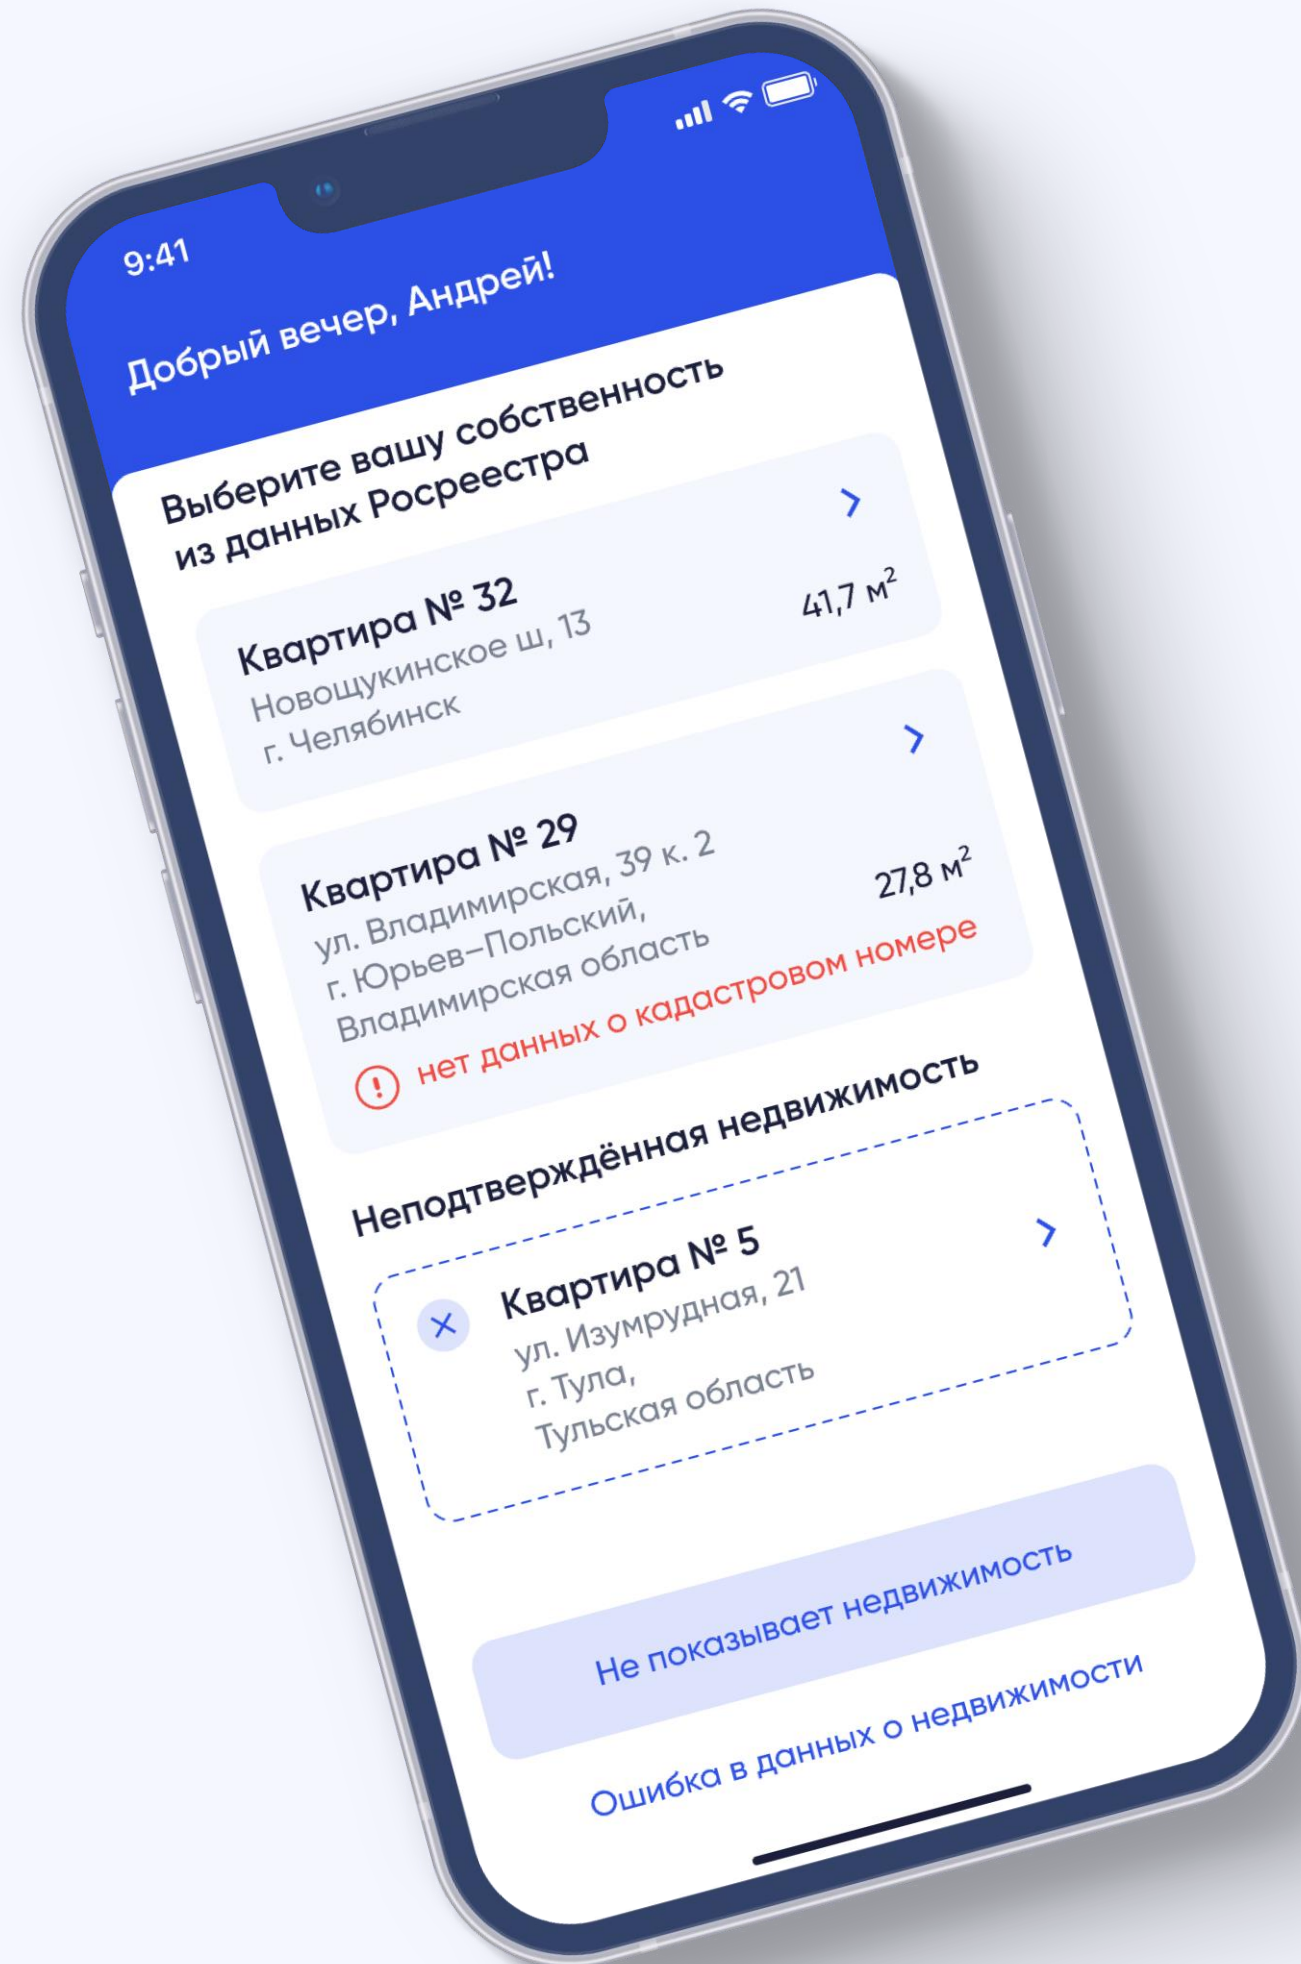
9:41

Добрый вечер, Андрей!

Выберите вашу собственность из данных Росреестра

Квартира № 32
Новощукинское ш, 13
г. Челябинск
41,7 $м^2$

Квартира № 29
ул. Владимирская, 39 к. 2
г. Юрьев-Польский,
Владимирская область
27,8 $м^2$
нет данных о кадастровом номере

Неподтверждённая недвижимость

Квартира № 5
ул. Изумрудная, 21
г. Тула,
Тульская область

Не показывает недвижимость

Ошибка в данных о недвижимости